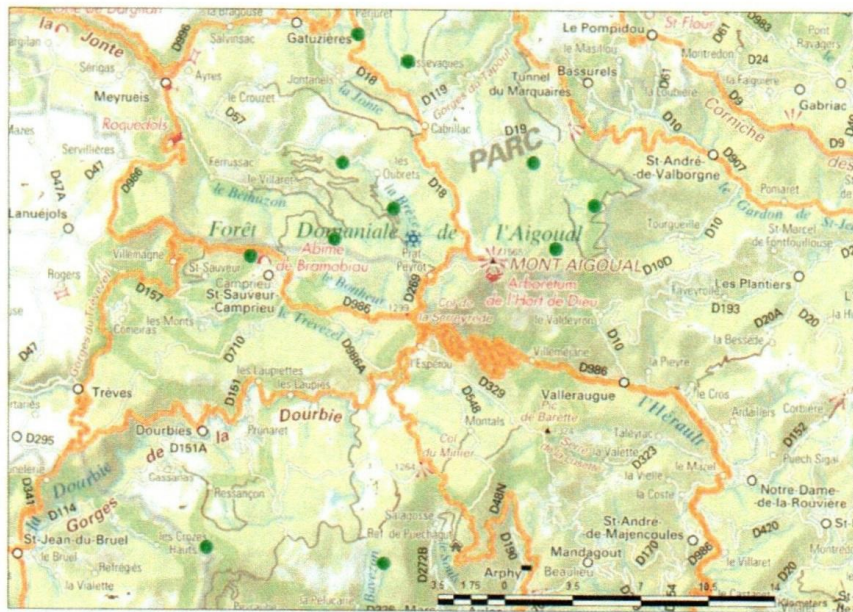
la Jonte
D996
Salvinsac
Gatuzières
Le Pompidou
St Flour
Meyrueis
Ayres
Jontanels
D18
D119
Gorges du Tapoul
Tunnel du Marquaires
Bassurels
Montredon
D24
Gabriac
Roquedols
le Crouzet
D57
la Jonte
Cabrillac
D19
D10
Corniche
Servillières
D47
Mazes
D986
Ferrussac
le Villaret
les Oubrets
PARC
St-André-de-Valborgne
D907
Pomaret
Lanuéjols
le Bethuzon
D18
le Gardon de St-Jean
Forêt
Domaniale
de
l'Aigoual
Tourgueille
St-Marcel de-Fontfouillouse
Villemagne
St-Sauveur
Abîme de Bramabiau
Prat Peyrot
MONT AIGOUAL
D10D
Camprieu
le Bonheur
D269
Arboretum de l'Hort de Dieu
Les Plantiers
Rogers
D157
St-Sauveur-Camprieu
D986
Col de la Séreyrède
D193
D20A
D20
les Monts
le Trévezel
de Valdeyron
D47
D710
D986A
D10
la Bessède
les Laupiettes
les Laupies
l'Espérou
Villemagne
la Pieyre
D986
Trèves
D151
Dourbie
D329
Valleraugue
le Cros
D548
Ardaillers
Corbière
de Barette
l'Hérault
Dourbies
la
Prunaret
Mortals
Col du Minier
Taleyrac
D152
O D295
D151A
de
la Valette
Puech Sigal
D323
le Mazel
Cassanas
1264
la Vielle
D341
Dourbie
Ressançon
Notre-Dame-de-la-Rouvière
D114
Gorges du
D48N
la Coste
St-André-de-Majencoules
D420
St-Jean-du-Bruel
les Croses Hautes
Salagosse
Ref. de Puechagut
D272B
D190
D170
D986
le Bruel
Mandagout
le Villaret
Montredon
Refrégiès
Bavezon
Arphy
Beaulieu
la Vialette
3,5 1,75 0 3,5 7 10,5
Kilomètres